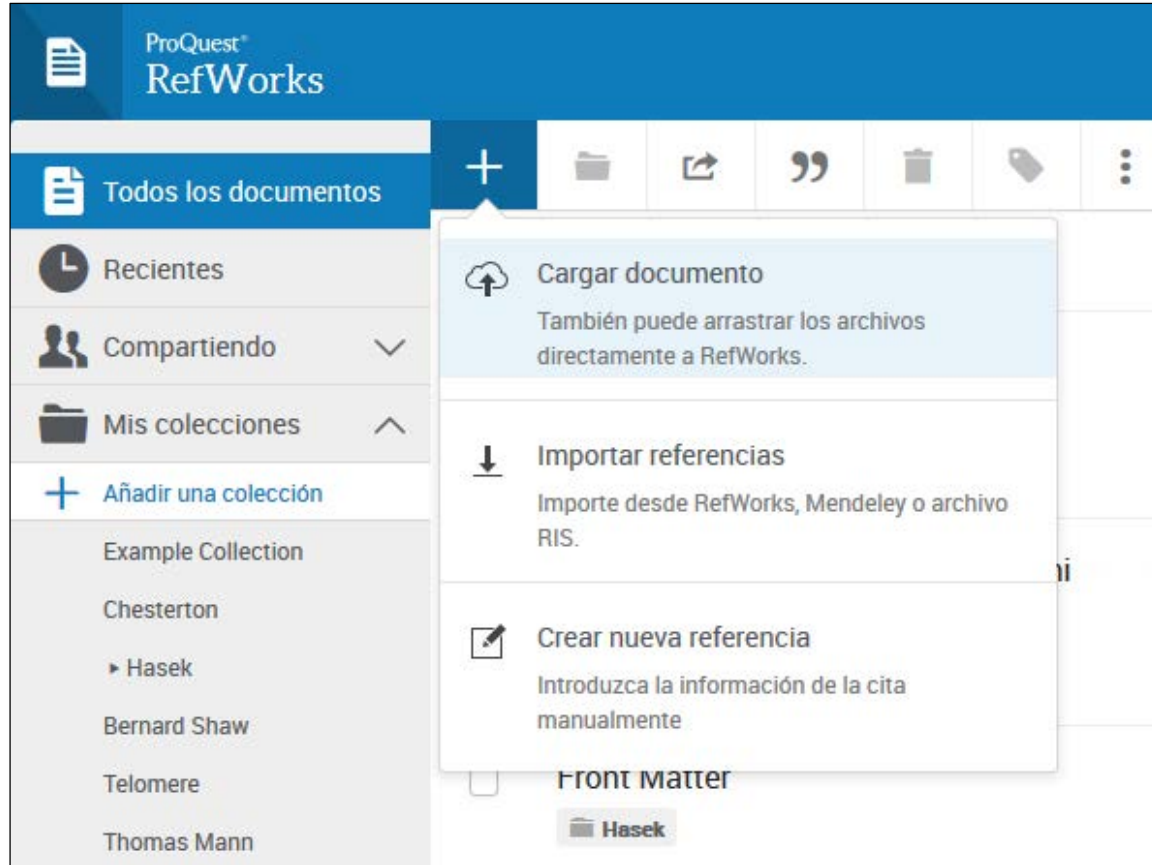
ProQuest®
RefWorks

Todos los documentos

Recientes

Compartiendo

Mis colecciones

Añadir una colección

Example Collection

Chesterton

▸ Hasek

Bernard Shaw

Telomere

Thomas Mann

Cargar documento

También puede arrastrar los archivos directamente a RefWorks.

Importar referencias

Importe desde RefWorks, Mendeley o archivo RIS.

Crear nueva referencia

Introduzca la información de la cita manualmente

ni

Front Matter

Hasek